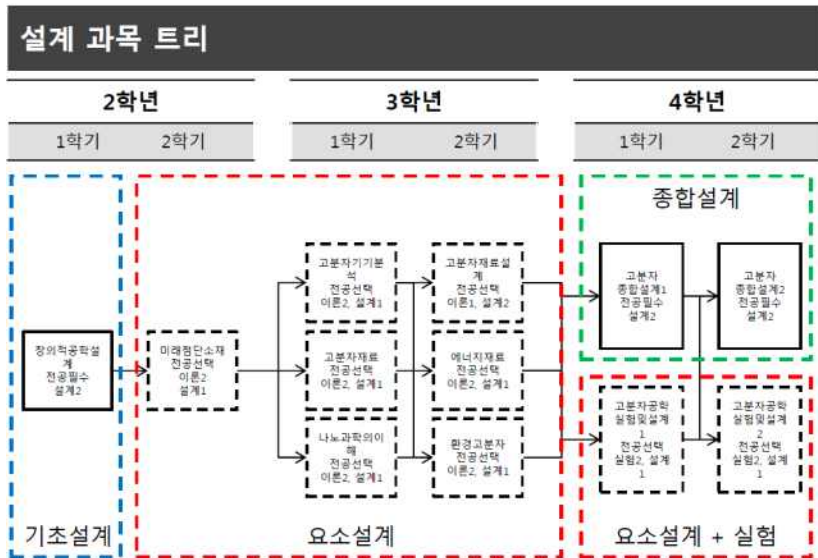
설계 과목 트리

2학년

1학기 2학기

3학년

1학기 2학기

4학년

1학기 2학기

종합설계

창의적공학설계
전공필수
설계2

미래첨단소재
전공선택
이론2
설계1

고분자기기분석
전공선택
이론2, 설계1

고분자재료
전공선택
이론2, 설계1

나노과학의이해
전공선택
이론2, 설계1

고분자재료설계
전공선택
이론2, 설계2

에너지재료
전공선택
이론2, 설계1

환경고분자
전공선택
이론2, 설계1

고분자
종합설계1
전공필수
설계2

고분자
종합설계2
전공필수
설계2

고분자공학
실험및설계
1
전공선택
실험2, 설계
1

고분자공학
실험및설계
2
전공선택
실험2, 설계
1

기초설계

요소설계

요소설계 + 실험